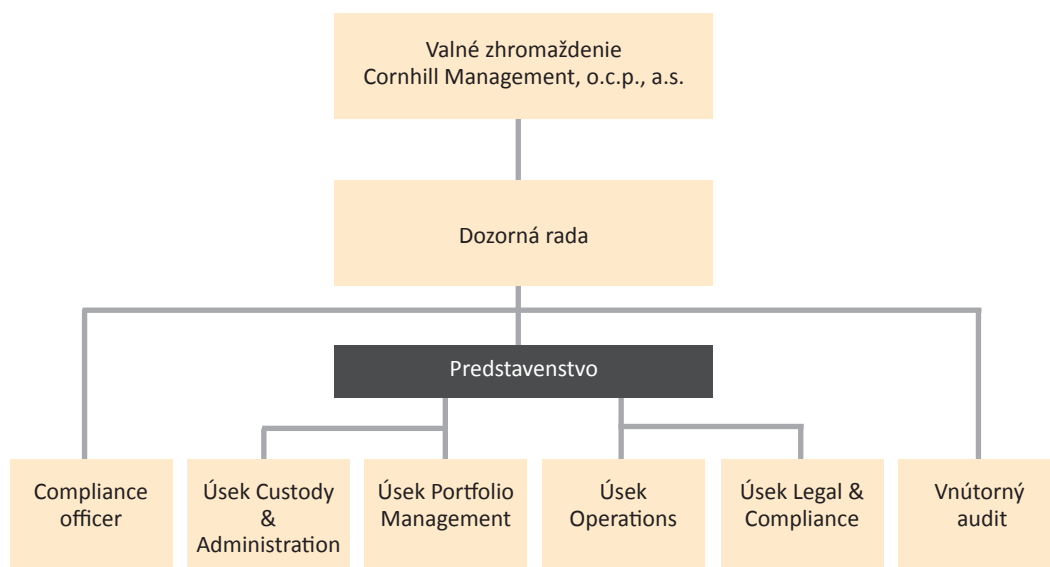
Valné zhromaždenie
Cornhill Management, o.c.p., a.s.

Dozorná rada

Predstavenstvo

Compliance officer

Úsek Custody & Administration

Úsek Portfolio Management

Úsek Operations

Úsek Legal & Compliance

Vnútorný audit